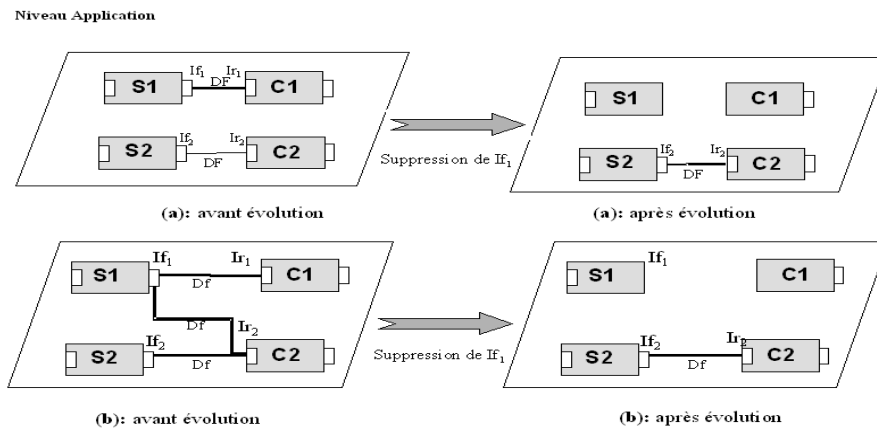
Niveau Application

S1 $If_1$ $Ir_1$ C1
DF
S2 $If_2$ $Ir_2$ C2
DF

Suppression de $If_1$

S1 C1
S2 $If_2$ $Ir_2$ C2
DF

(a): avant évolution

(a): après évolution

S1 $If_1$ $Ir_1$ C1
Df
Df $Ir_2$
S2 $If_2$ C2
Df

Suppression de $If_1$

S1 $If_1$ C1
S2 $If_2$ $Ir_2$ C2
Df

(b): avant évolution

(b): après évolution